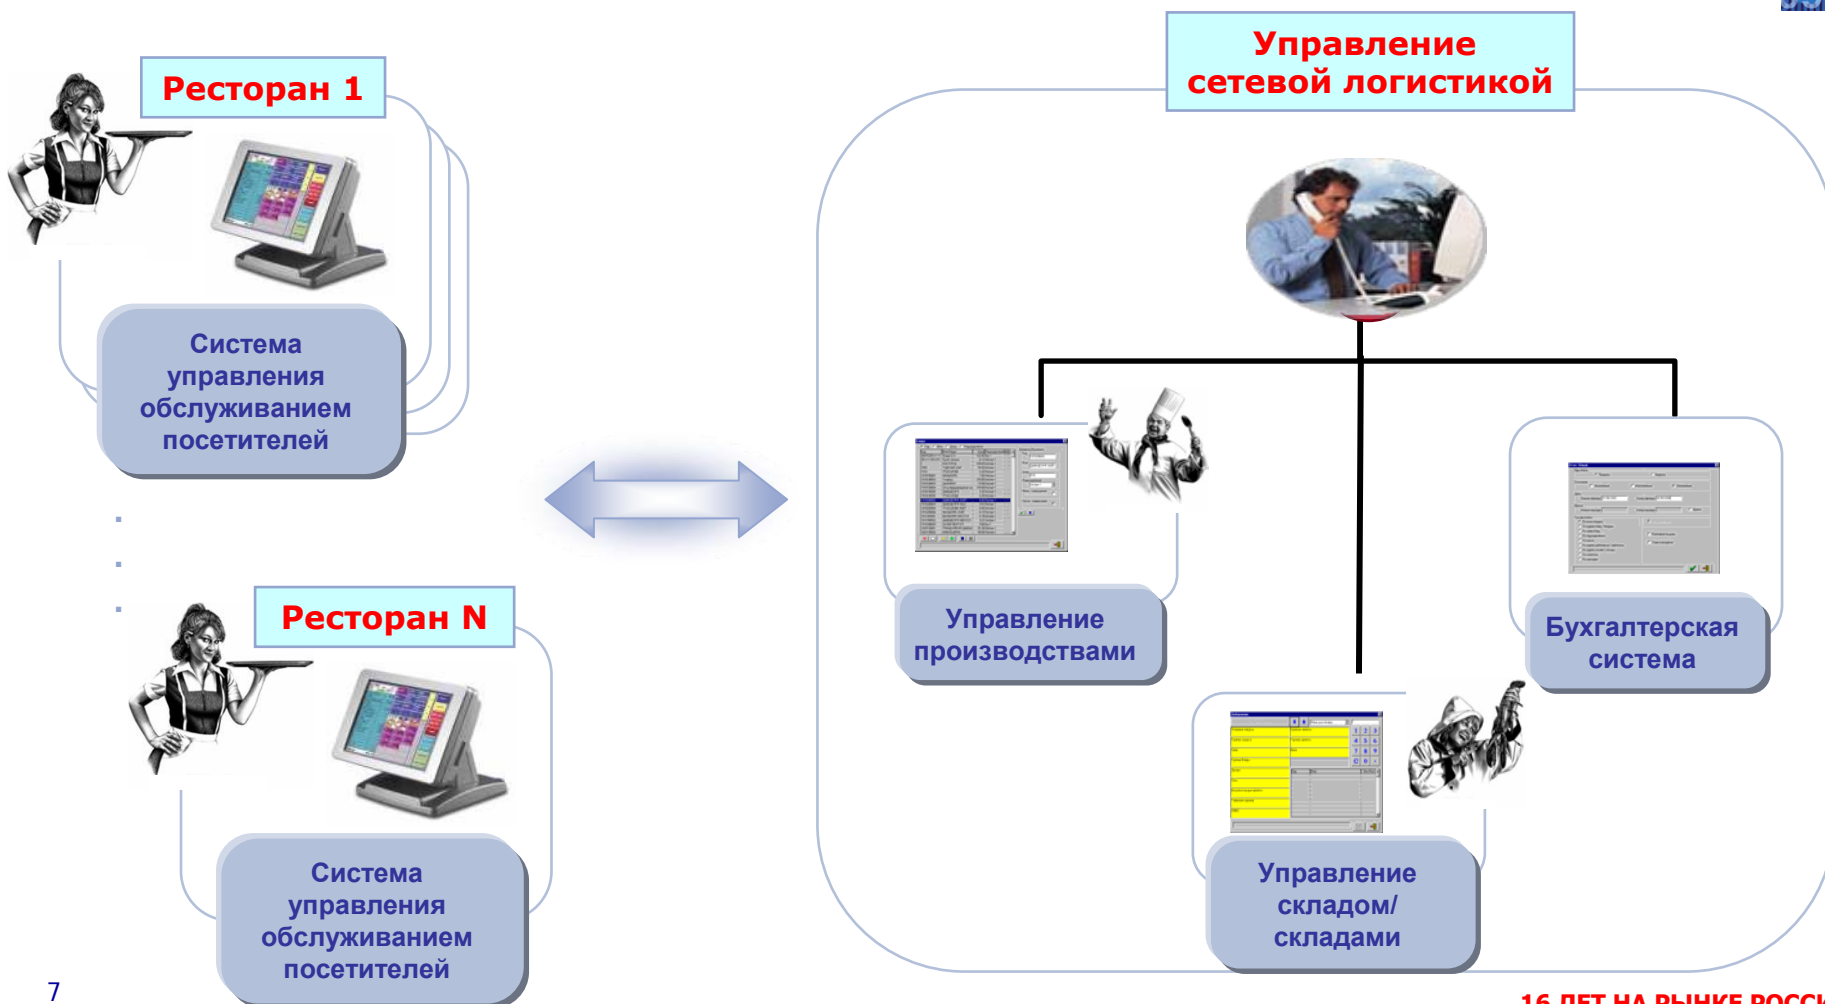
Ресторан 1

Система управления обслуживанием посетителей

.
.
.

Ресторан N

Система управления обслуживанием посетителей

Управление сетевой логистикой

Управление производствами

Бухгалтерская система

Управление складом/ складами

7

16 ЛЕТ НА РЫНКЕ РОСС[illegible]